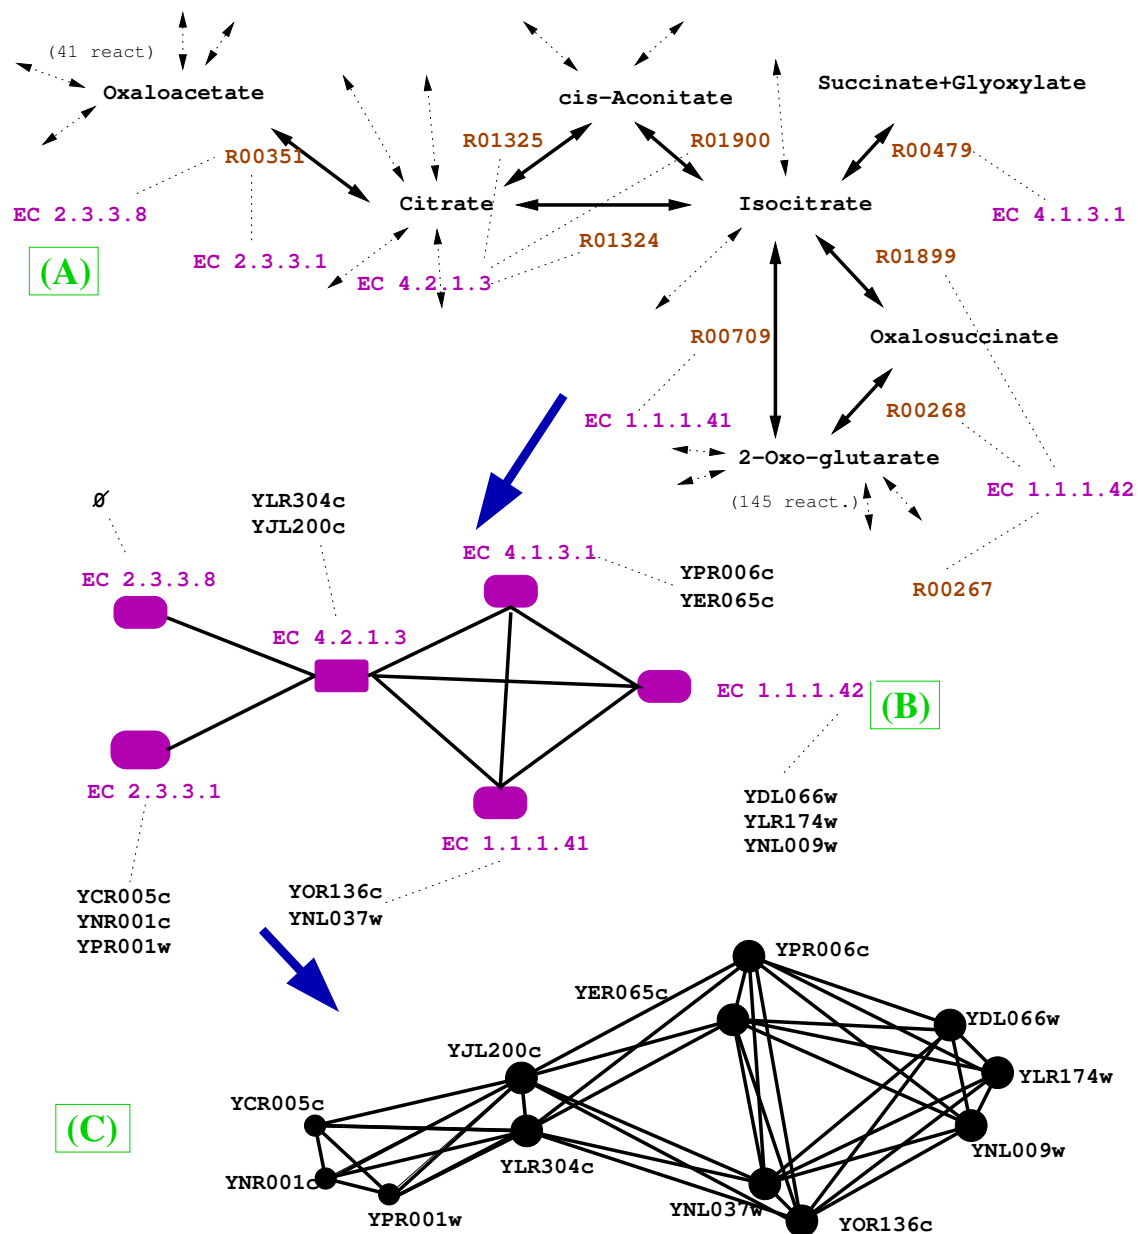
(41 react)
Oxaloacetate
cis-Aconitate
Succinate+Glyoxylate
R00351
R01325
R01900
R00479
EC 2.3.3.8
Citrate
Isocitrate
EC 4.1.3.1
(A)
EC 2.3.3.1
EC 4.2.1.3
R01324
R01899
R00709
Oxalosuccinate
EC 1.1.1.41
R00268
2-Oxo-glutarate
EC 1.1.1.42
(145 react.)
R00267

∅
YLR304c
YJL200c
EC 4.1.3.1
YPR006c
YER065c
EC 2.3.3.8
EC 4.2.1.3
EC 1.1.1.42
(B)
EC 2.3.3.1
YDL066w
YLR174w
YNL009w
EC 1.1.1.41
YCR005c
YNR001c
YPR001w
YOR136c
YNL037w

YPR006c
YER065c
YDL066w
YJL200c
YLR174w
YCR005c
(C)
YNL009w
YLR304c
YNR001c
YPR001w
YNL037w
YOR136c